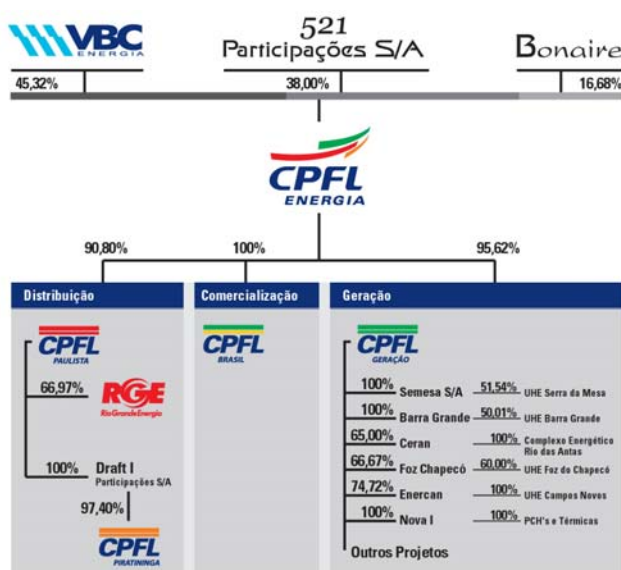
VBC ENERGIA

521 Participações S/A

Bonaire

45,32%

38,00%

16,68%

CPFL ENERGIA

90,80%

100%

95,62%

Distribuição

Comercialização

Geração

CPFL PAULISTA

CPFL BRASIL

CPFL GERAÇÃO

66,97%

RGE Rio Grande Energia

100% Draft I Participações S/A

97,40%

CPFL PIRATININGA

100% Semesa S/A 51,54% UHE Serra da Mesa

100% Barra Grande 50,01% UHE Barra Grande

65,00% Ceran 100% Complexo Energético Rio das Antas

66,67% Foz Chapecó 60,00% UHE Foz do Chapecó

74,72% Enercan 100% UHE Campos Novos

100% Nova I 100% PCH's e Térmicas

Outros Projetos